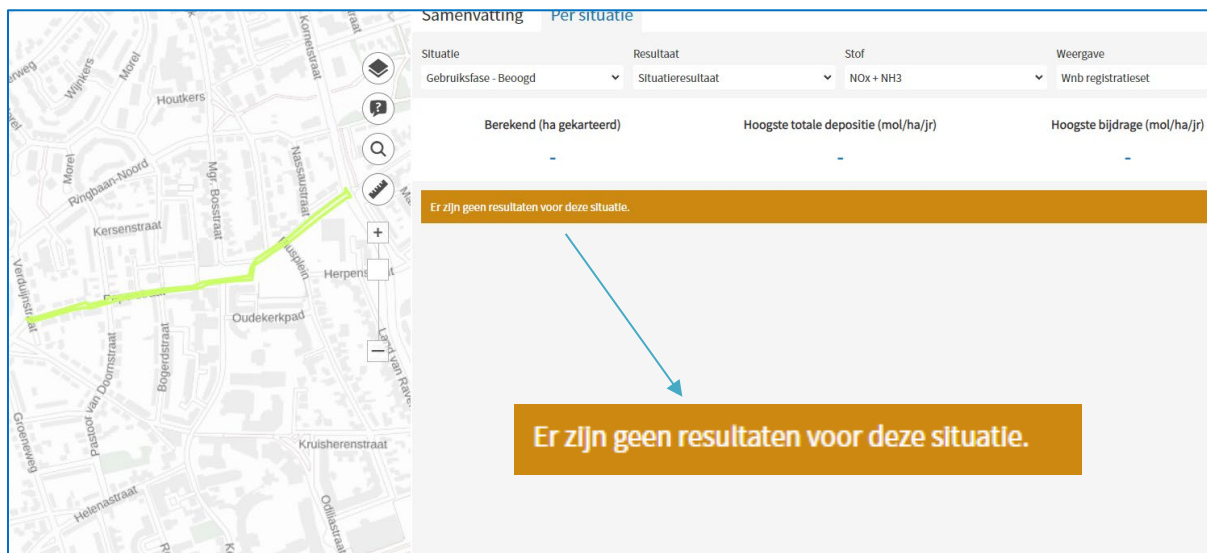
Samenvatting Per situatie

Situatie
Gebruiksfase - Beoogd
Resultaat
Situatieresultaat
Stof
NOx + NH3
Weergave
Wnb registratieset

Berekend (ha gekarteerd)
-
Hoogste totale depositie (mol/ha/jr)
-
Hoogste bijdrage (mol/ha/jr)
-

Er zijn geen resultaten voor deze situatie.

Er zijn geen resultaten voor deze situatie.

Wijnkers
Morel
Houtkers
Kometstraat
Ringbaan-Noord
Mgr. Bosstraat
Nassaustraat
Kersenstraat
Verduijnstraat
Herpenstraat
Oudekerkpad
Pastoor van Doornstraat
Bogerdstraat
Land van Ravenstein
Groenweg
Kruisherenstraat
Helenastraat
Odiliastraat
Morel
+
−